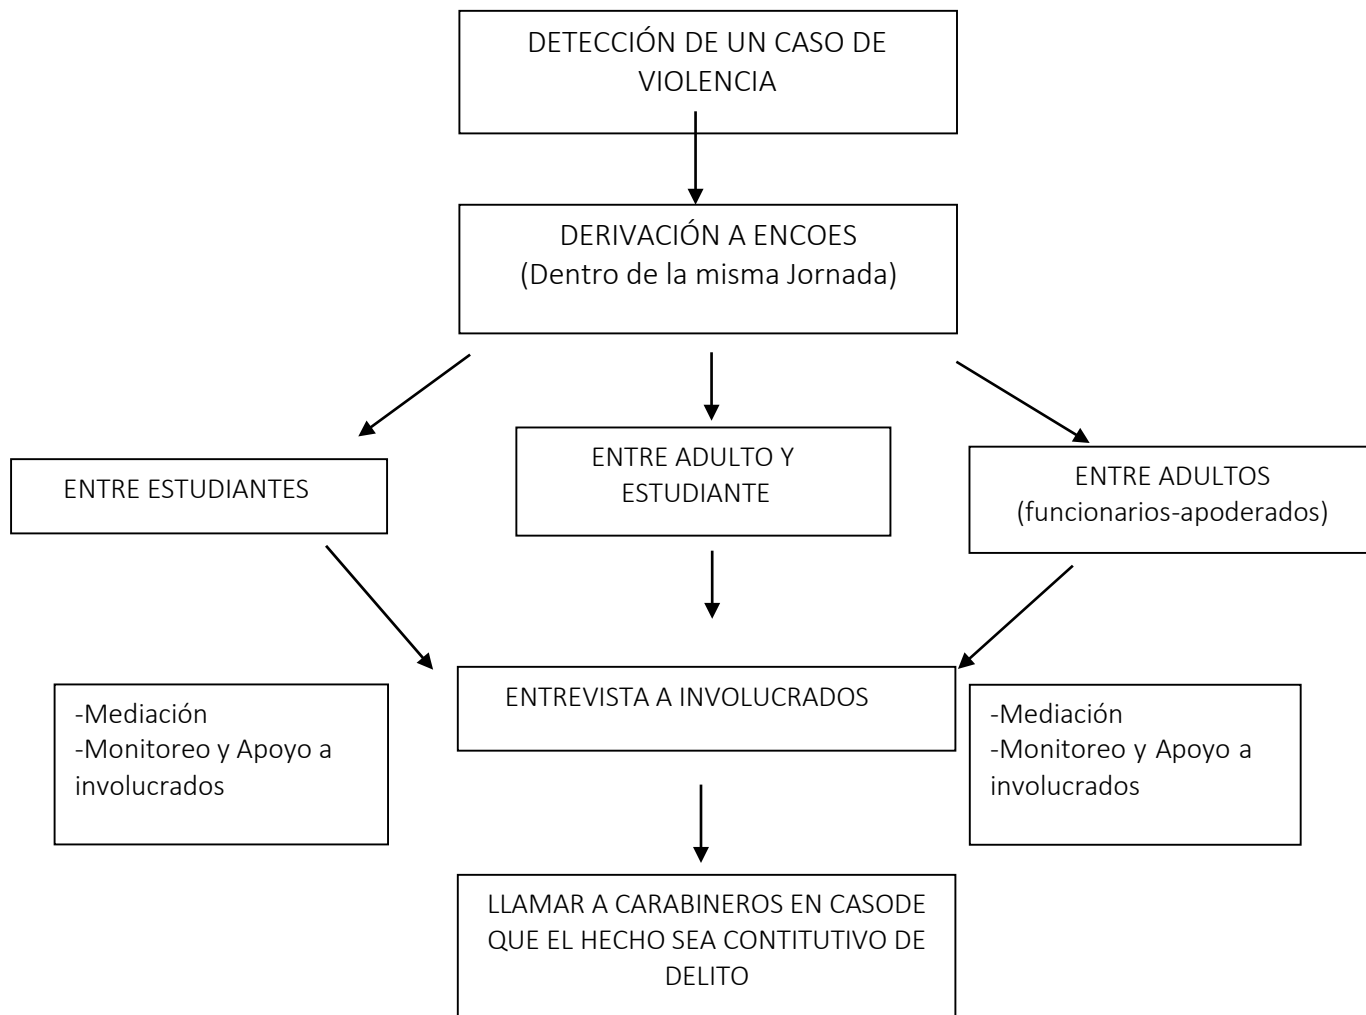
DETECCIÓN DE UN CASO DE VIOLENCIA

DERIVACIÓN A ENCOES
(Dentro de la misma Jornada)

ENTRE ESTUDIANTES

ENTRE ADULTO Y ESTUDIANTE

ENTRE ADULTOS
(funcionarios-apoderados)

-Mediación
-Monitoreo y Apoyo a involucrados

ENTREVISTA A INVOLUCRADOS

-Mediación
-Monitoreo y Apoyo a involucrados

LLAMAR A CARABINEROS EN CASODE QUE EL HECHO SEA CONTITUTIVO DE DELITO